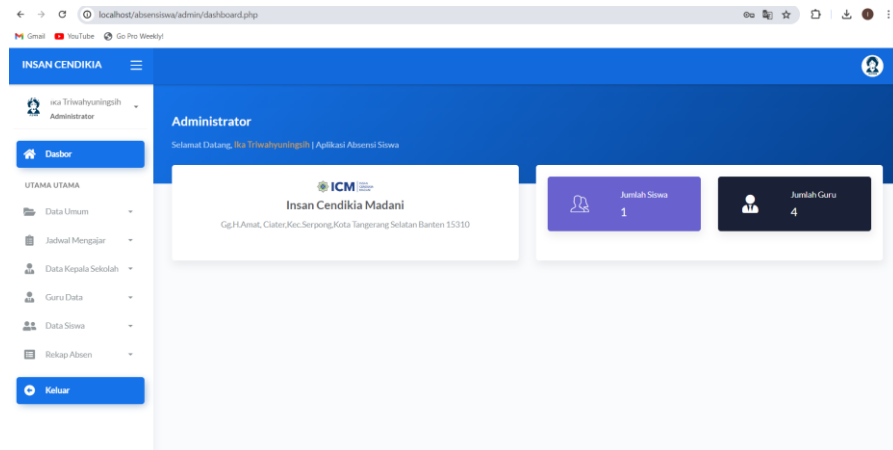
localhost/absensiswa/admin/dashboard.php

Gmail YouTube Go Pro Weekly!

INSAN CENDIKIA

ika Triwahyuningsih
Administrator

Dasbor

UTAMA UTAMA

Data Umum

Jadwal Mengajar

Data Kepala Sekolah

Guru Data

Data Siswa

Rekap Absen

Keluar

Administrator

Selamat Datang, Ika Triwahyuningsih | Aplikasi Absensi Siswa

ICM

Insan Cendikia Madani

Gg.H.Amat, Ciater,Kec.Serpong,Kota Tangerang Selatan Banten 15310

Jumlah Siswa
1

Jumlah Guru
4